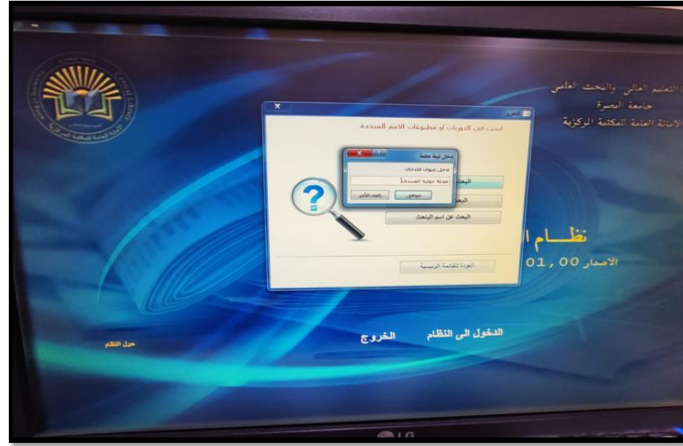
التعليم العالي والبحث العلمي
جامعة البصرة
الامانة العامة للمكتبة المركزية

تعليم
البحث في الدوريات او مطبوعات الامم المتحدة

ادخال قيمة نطقة
ادخل عنوان الاستعلام
مجلة دولية المتحدة
موافق
إلغاء الأمر

البحث
البحث
البحث عن اسم الباحث

العودة للقائمة الرئيسية

نظام ا
الاصدار 01,00

حول النظام
الخروج
الدخول الى النظام

LG